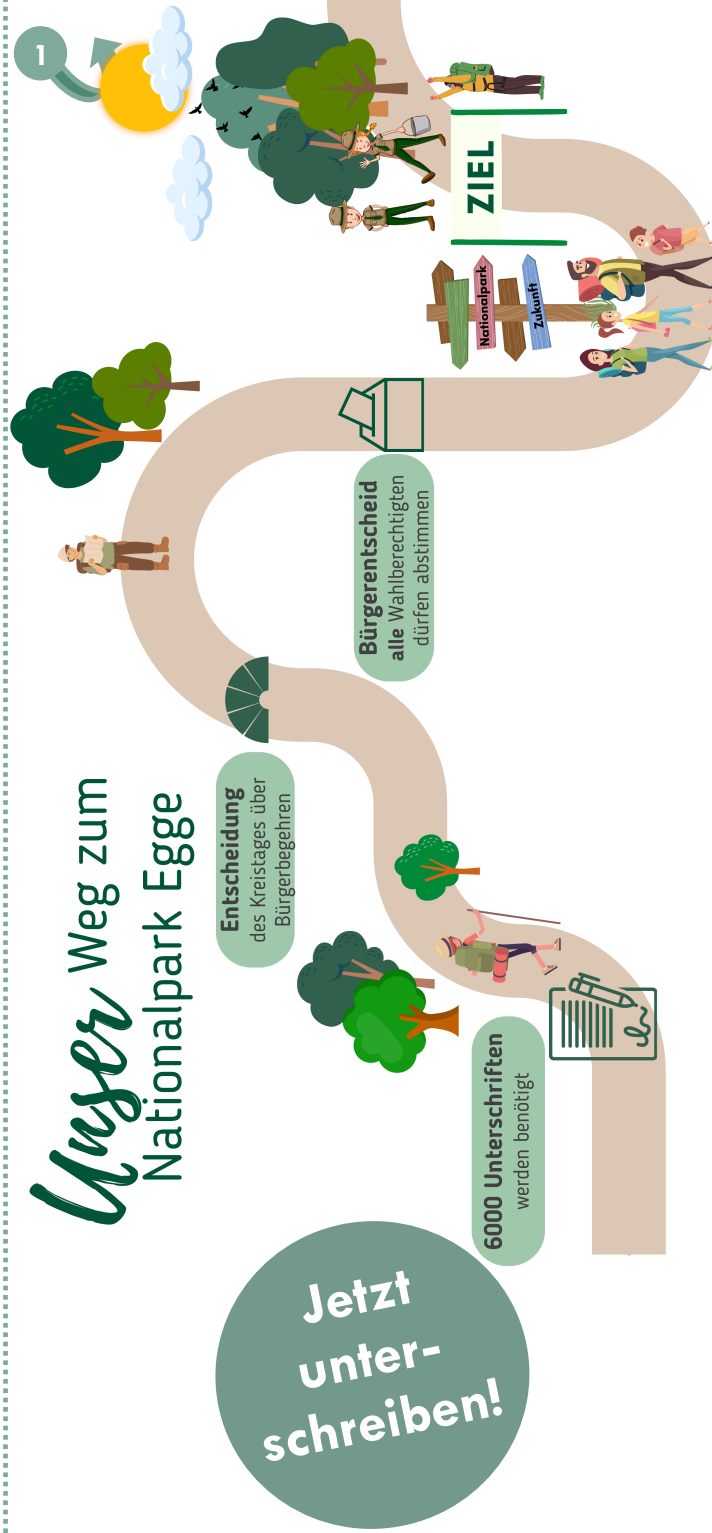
1

Unser Weg zum Nationalpark Egge

6000 Unterschriften werden benötigt

Entscheidung des Kreistages über Bürgerbegehren

Bürgerentscheid alle Wahlberechtigten dürfen abstimmen

Nationalpark

Zukunft

ZIEL

Jetzt unter-schreiben!